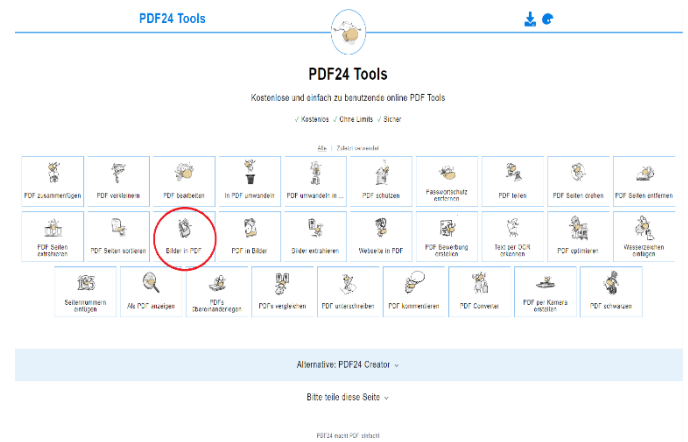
PDF24 Tools

PDF24 Tools

Kostenlose und einfach zu benutzende online PDF Tools

✓ Kostenlos ✓ Ohne Limits ✓ Sicher

Alle | Zuletzt verwendet

| PDF zusammenfügen | PDF verkleinern | PDF bearbeiten | In PDF umwandeln | PDF umwandeln in ... | PDF schützen | Passwortschutz entfernen | PDF teilen | PDF Seiten drehen | PDF Seiten entfernen |
|---|---|---|---|---|---|---|---|---|---|
| PDF Seiten extrahieren | PDF Seiten sortieren | Bilder in PDF | PDF in Bilder | Bilder extrahieren | Webseite in PDF | PDF Bewerbung erstellen | Text per OCR erkennen | PDF optimieren | Wasserzeichen einfügen |
| Seitennummern einfügen | Als PDF anzeigen | PDFs übereinanderlegen | PDFs vergleichen | PDF unterschreiben | PDF kommentieren | PDF Converter | PDF per Kamera erstellen | PDF schwärzen | |

Alternative: PDF24 Creator ⌄

Bitte teile diese Seite ⌄

PDF24 macht PDF einfach